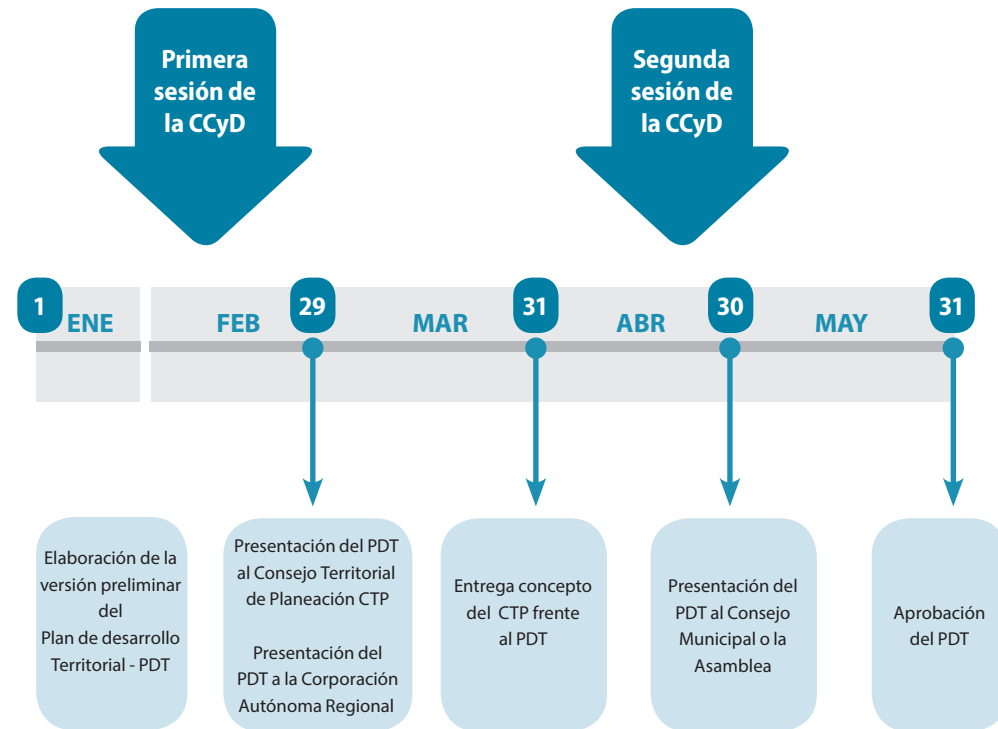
Primera sesión de la CCyD

Segunda sesión de la CCyD

1 ENE

FEB 29

MAR 31

ABR 30

MAY 31

Elaboración de la versión preliminar del Plan de desarrollo Territorial - PDT

Presentación del PDT al Consejo Territorial de Planeación CTP

Presentación del PDT a la Corporación Autónoma Regional

Entrega concepto del CTP frente al PDT

Presentación del PDT al Consejo Municipal o la Asamblea

Aprobación del PDT